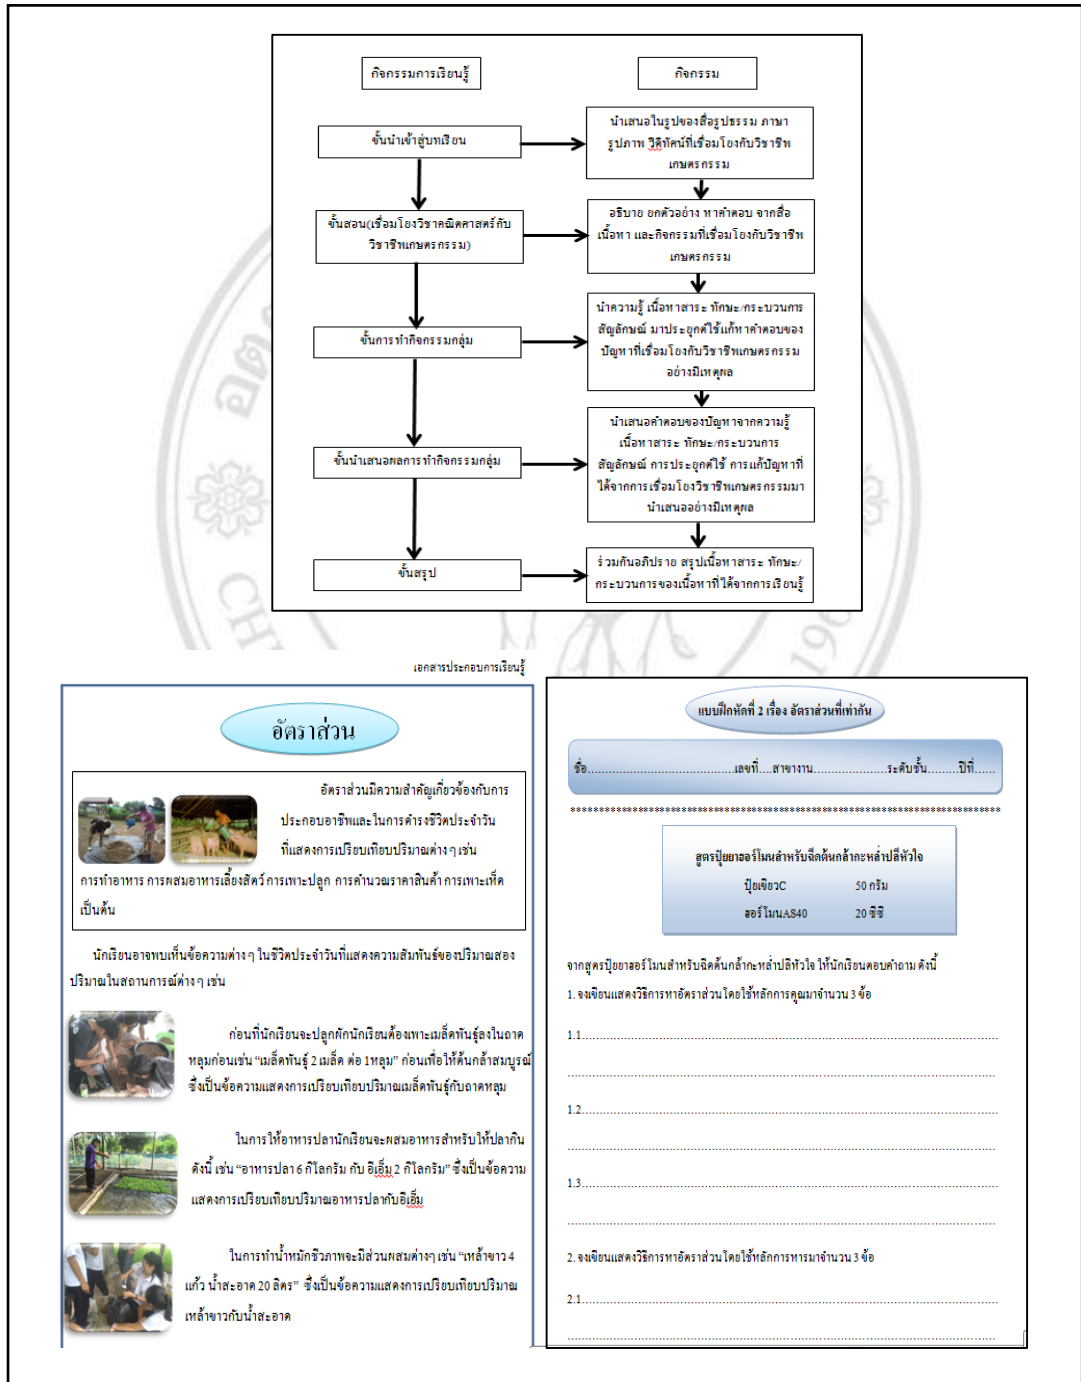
กิจกรรมการเรียนรู้

กิจกรรม

ขั้นนำเข้าสู่บทเรียน

นำเสนอในรูปของสื่อรูปธรรม ภาษา รูปภาพ วีดิทัศน์ที่เชื่อมโยงกับวิชาชีพเกษตรกรรม

ขั้นสอน(เชื่อมโยงวิชาคณิตศาสตร์กับวิชาชีพเกษตรกรรม)

อธิบาย ยกตัวอย่าง หาคำตอบ จากสื่อ เนื้อหา และกิจกรรมที่เชื่อมโยงกับวิชาชีพเกษตรกรรม

ขั้นการทำกิจกรรมกลุ่ม

นำความรู้ เนื้อหาสาระ ทักษะ/กระบวนการ สัญลักษณ์ มาประยุกต์ใช้แก้หาคำตอบของปัญหาที่เชื่อมโยงกับวิชาชีพเกษตรกรรมอย่างมีเหตุผล

ขั้นนำเสนอผลการทำกิจกรรมกลุ่ม

นำเสนอคำตอบของปัญหาจากความรู้ เนื้อหาสาระ ทักษะ/กระบวนการ สัญลักษณ์ การประยุกต์ใช้ การแก้ปัญหาที่ได้จากการเชื่อมโยงวิชาชีพเกษตรกรรมมานำเสนออย่างมีเหตุผล

ขั้นสรุป

ร่วมกันอภิปราย สรุปเนื้อหาสาระ ทักษะ/กระบวนการของเนื้อหาที่ได้จากการเรียนรู้

เอกสารประกอบการเรียนรู้

อัตราส่วน

อัตราส่วนมีความสำคัญเกี่ยวข้องกับการประกอบอาชีพและในการดำรงชีวิตประจำวัน ที่แสดงการเปรียบเทียบปริมาณต่างๆ เช่น การทำอาหาร การผสมอาหารเลี้ยงสัตว์ การเพาะปลูก การคำนวณราคาสินค้า การเพาะเห็ด เป็นต้น

นักเรียนอาจพบเห็นข้อความต่างๆ ในชีวิตประจำวันที่แสดงความสัมพันธ์ของปริมาณสองปริมาณในสถานการณ์ต่างๆ เช่น

ก่อนที่นักเรียนจะปลูกผักนักเรียนต้องเพาะเมล็ดพันธุ์ลงในถาดหลุมก่อนเช่น "เมล็ดพันธุ์ 2 เมล็ด ต่อ 1หลุม" ก่อนเพื่อให้ต้นกล้าสมบูรณ์ ซึ่งเป็นข้อความแสดงการเปรียบเทียบปริมาณเมล็ดพันธุ์กับถาดหลุม

ในการให้อาหารปลานักเรียนจะผสมอาหารสำหรับให้ปลากินดังนี้ เช่น "อาหารปลา 6 กิโลกรัม กับ อีเอ็ม 2 กิโลกรัม" ซึ่งเป็นข้อความแสดงการเปรียบเทียบปริมาณอาหารปลากับอีเอ็ม

ในการทำน้ำหมักชีวภาพจะมีส่วนผสมต่างๆ เช่น "เหล้าขาว 4 แก้ว น้ำสะอาด 20 ลิตร" ซึ่งเป็นข้อความแสดงการเปรียบเทียบปริมาณเหล้าขาวกับน้ำสะอาด

แบบฝึกหัดที่ 2 เรื่อง อัตราส่วนที่เท่ากัน

ชื่อ.......................................เลขที่....สาขางาน..................ระดับชั้น........ปีที่.....

สูตรปุ๋ยยาฮอร์โมนสำหรับฉีดต้นกล้ากะหล่ำปลีหัวใจ
ปุ๋ยเขียวC 50 กรัม
ฮอร์โมนAS40 20 ซีซี

จากสูตรปุ๋ยยาฮอร์โมนสำหรับฉีดต้นกล้ากะหล่ำปลีหัวใจ ให้นักเรียนตอบคำถาม ดังนี้

1. จงเขียนแสดงวิธีการหาอัตราส่วนโดยใช้หลักการคูณมาจำนวน 3 ข้อ

1.1...........................................................................

1.2...........................................................................

1.3...........................................................................

2. จงเขียนแสดงวิธีการหาอัตราส่วนโดยใช้หลักการหารมาจำนวน 3 ข้อ

2.1...........................................................................